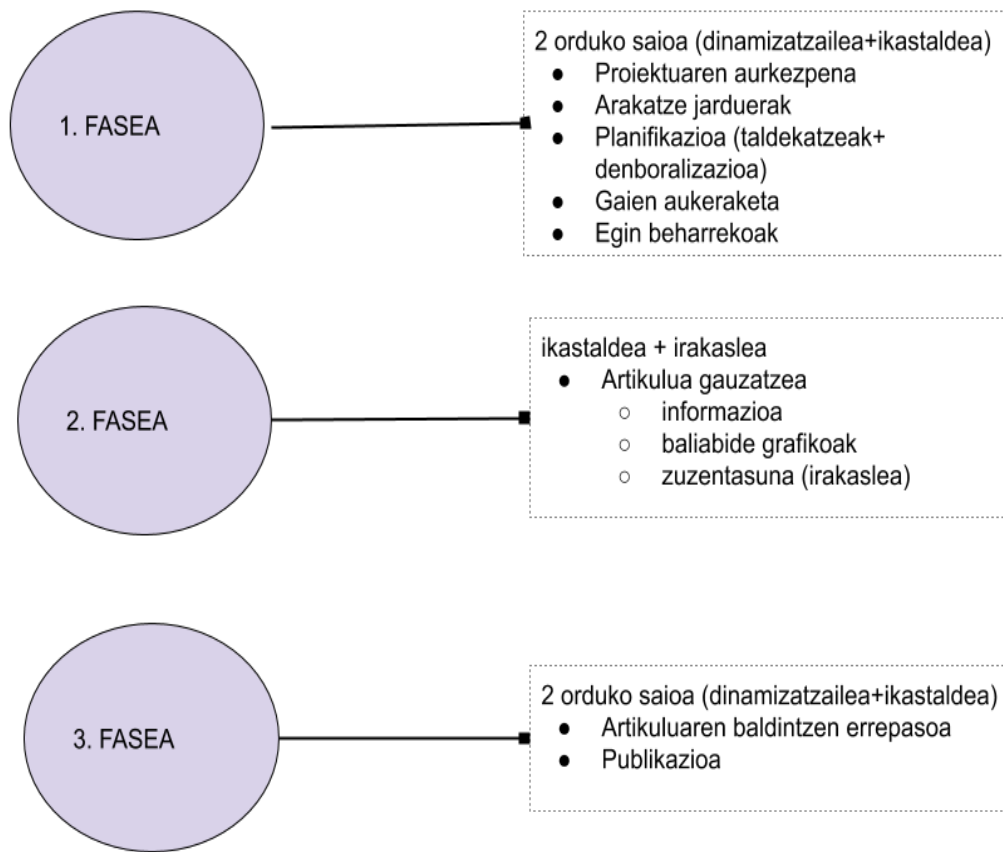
1. FASEA

2 orduko saioa (dinamizatzailea+ikastaldea)
- Proiektuaren aurkezpena
- Arakatze jarduerak
- Planifikazioa (taldekatzeak+ denboralizazioa)
- Gaien aukeraketa
- Egin beharrekoak

2. FASEA

ikastaldea + irakaslea
- Artikulua gauzatzea
  - informazioa
  - baliabide grafikoak
  - zuzentasuna (irakaslea)

3. FASEA

2 orduko saioa (dinamizatzailea+ikastaldea)
- Artikuluaren baldintzen errepasoa
- Publikazioa